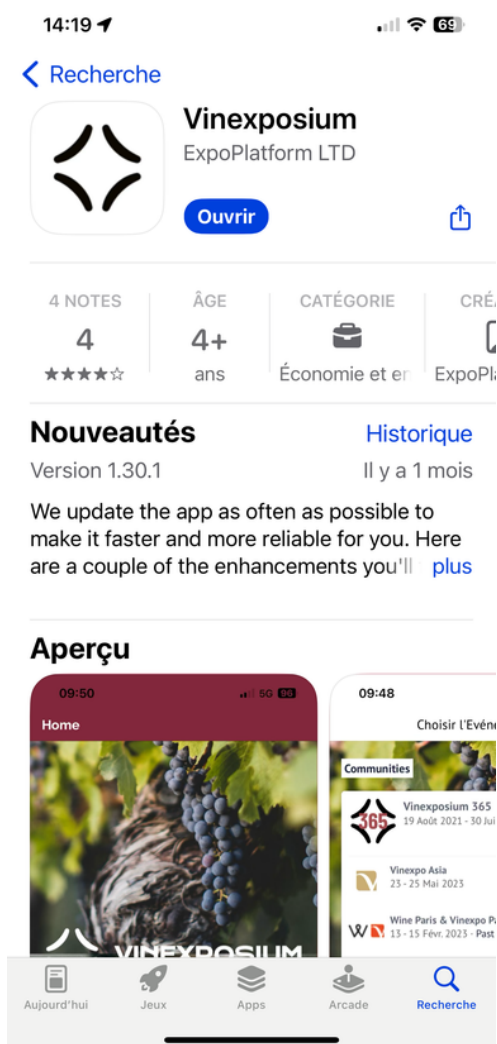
14:19 69

Recherche

Vinexposium
ExpoPlatform LTD

Ouvrir

| 4 NOTES | ÂGE | CATÉGORIE | CRÉA |
|---|---|---|---|
| 4 | 4+ | | |
| ★★★★☆ | ans | Économie et en | ExpoPla |

Nouveautés
Historique
Version 1.30.1
Il y a 1 mois

We update the app as often as possible to make it faster and more reliable for you. Here are a couple of the enhancements you'll plus

Aperçu

09:50 5G 96
Home
VINEXPOSIUM

09:48
Choisir l'Événe
Communities
Vinexposium 365
19 Août 2021 - 30 Jui
Vinexpo Asia
23 - 25 Mai 2023
Wine Paris & Vinexpo Pa
13 - 15 Févr. 2023 · Past

Aujourd'hui Jeux Apps Arcade Recherche